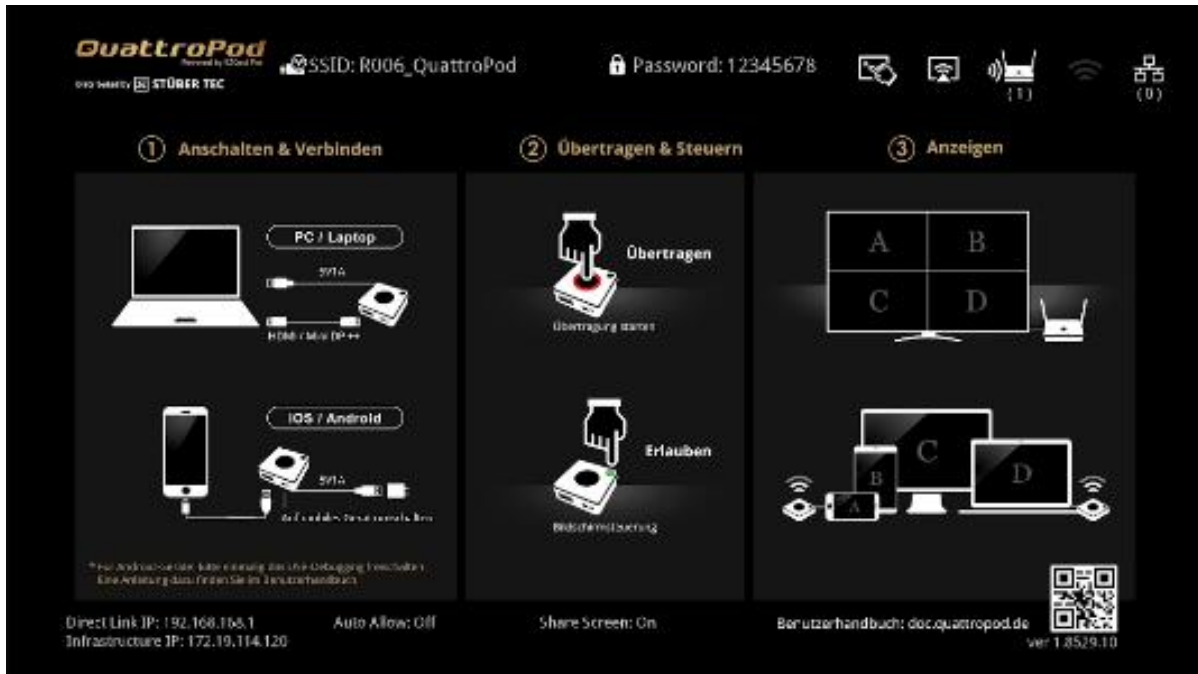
QuattroPod
Powered by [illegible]
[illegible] STÜBER TEC

SSID: R006_QuattroPod

Password: 12345678

(1)

(0)

① Anschalten & Verbinden

② Übertragen & Steuern

③ Anzeigen

PC / Laptop

5V/1A

HDMI / Mini DP ++

IOS / Android

5V/1A

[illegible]

* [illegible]
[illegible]

Übertragen

Übertragung starten

Erlauben

Bildschirmsteuerung

A
B
C
D

B
C
D
A

Direct Link IP: 192.168.168.1
Infrastructure IP: 172.19.114.120

Auto Allow: Off

Share Screen: On

Benutzerhandbuch: doc.quattropod.de

ver 1.8529.10